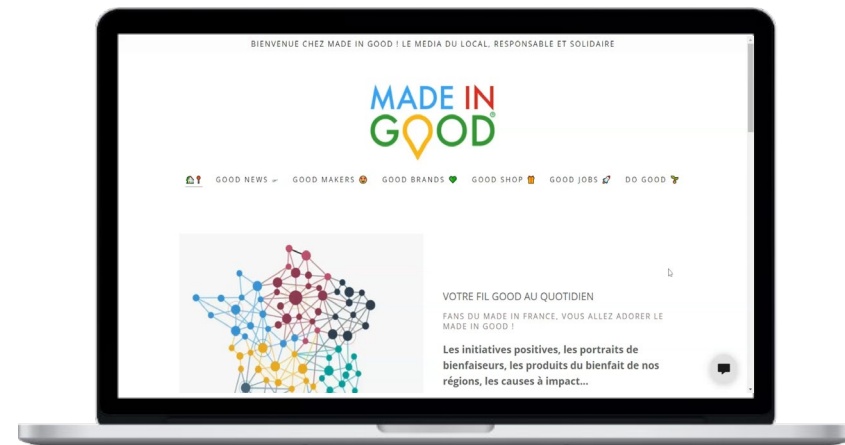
BIENVENUE CHEZ MADE IN GOOD ! LE MEDIA DU LOCAL, RESPONSABLE ET SOLIDAIRE

MADE IN GOOD

GOOD NEWS   GOOD MAKERS   GOOD BRANDS   GOOD SHOP   GOOD JOBS   DO GOOD

VOTRE FIL GOOD AU QUOTIDIEN

FANS DU MADE IN FRANCE, VOUS ALLEZ ADORER LE MADE IN GOOD !

Les initiatives positives, les portraits de bienfaiseurs, les produits du bienfait de nos régions, les causes à impact...